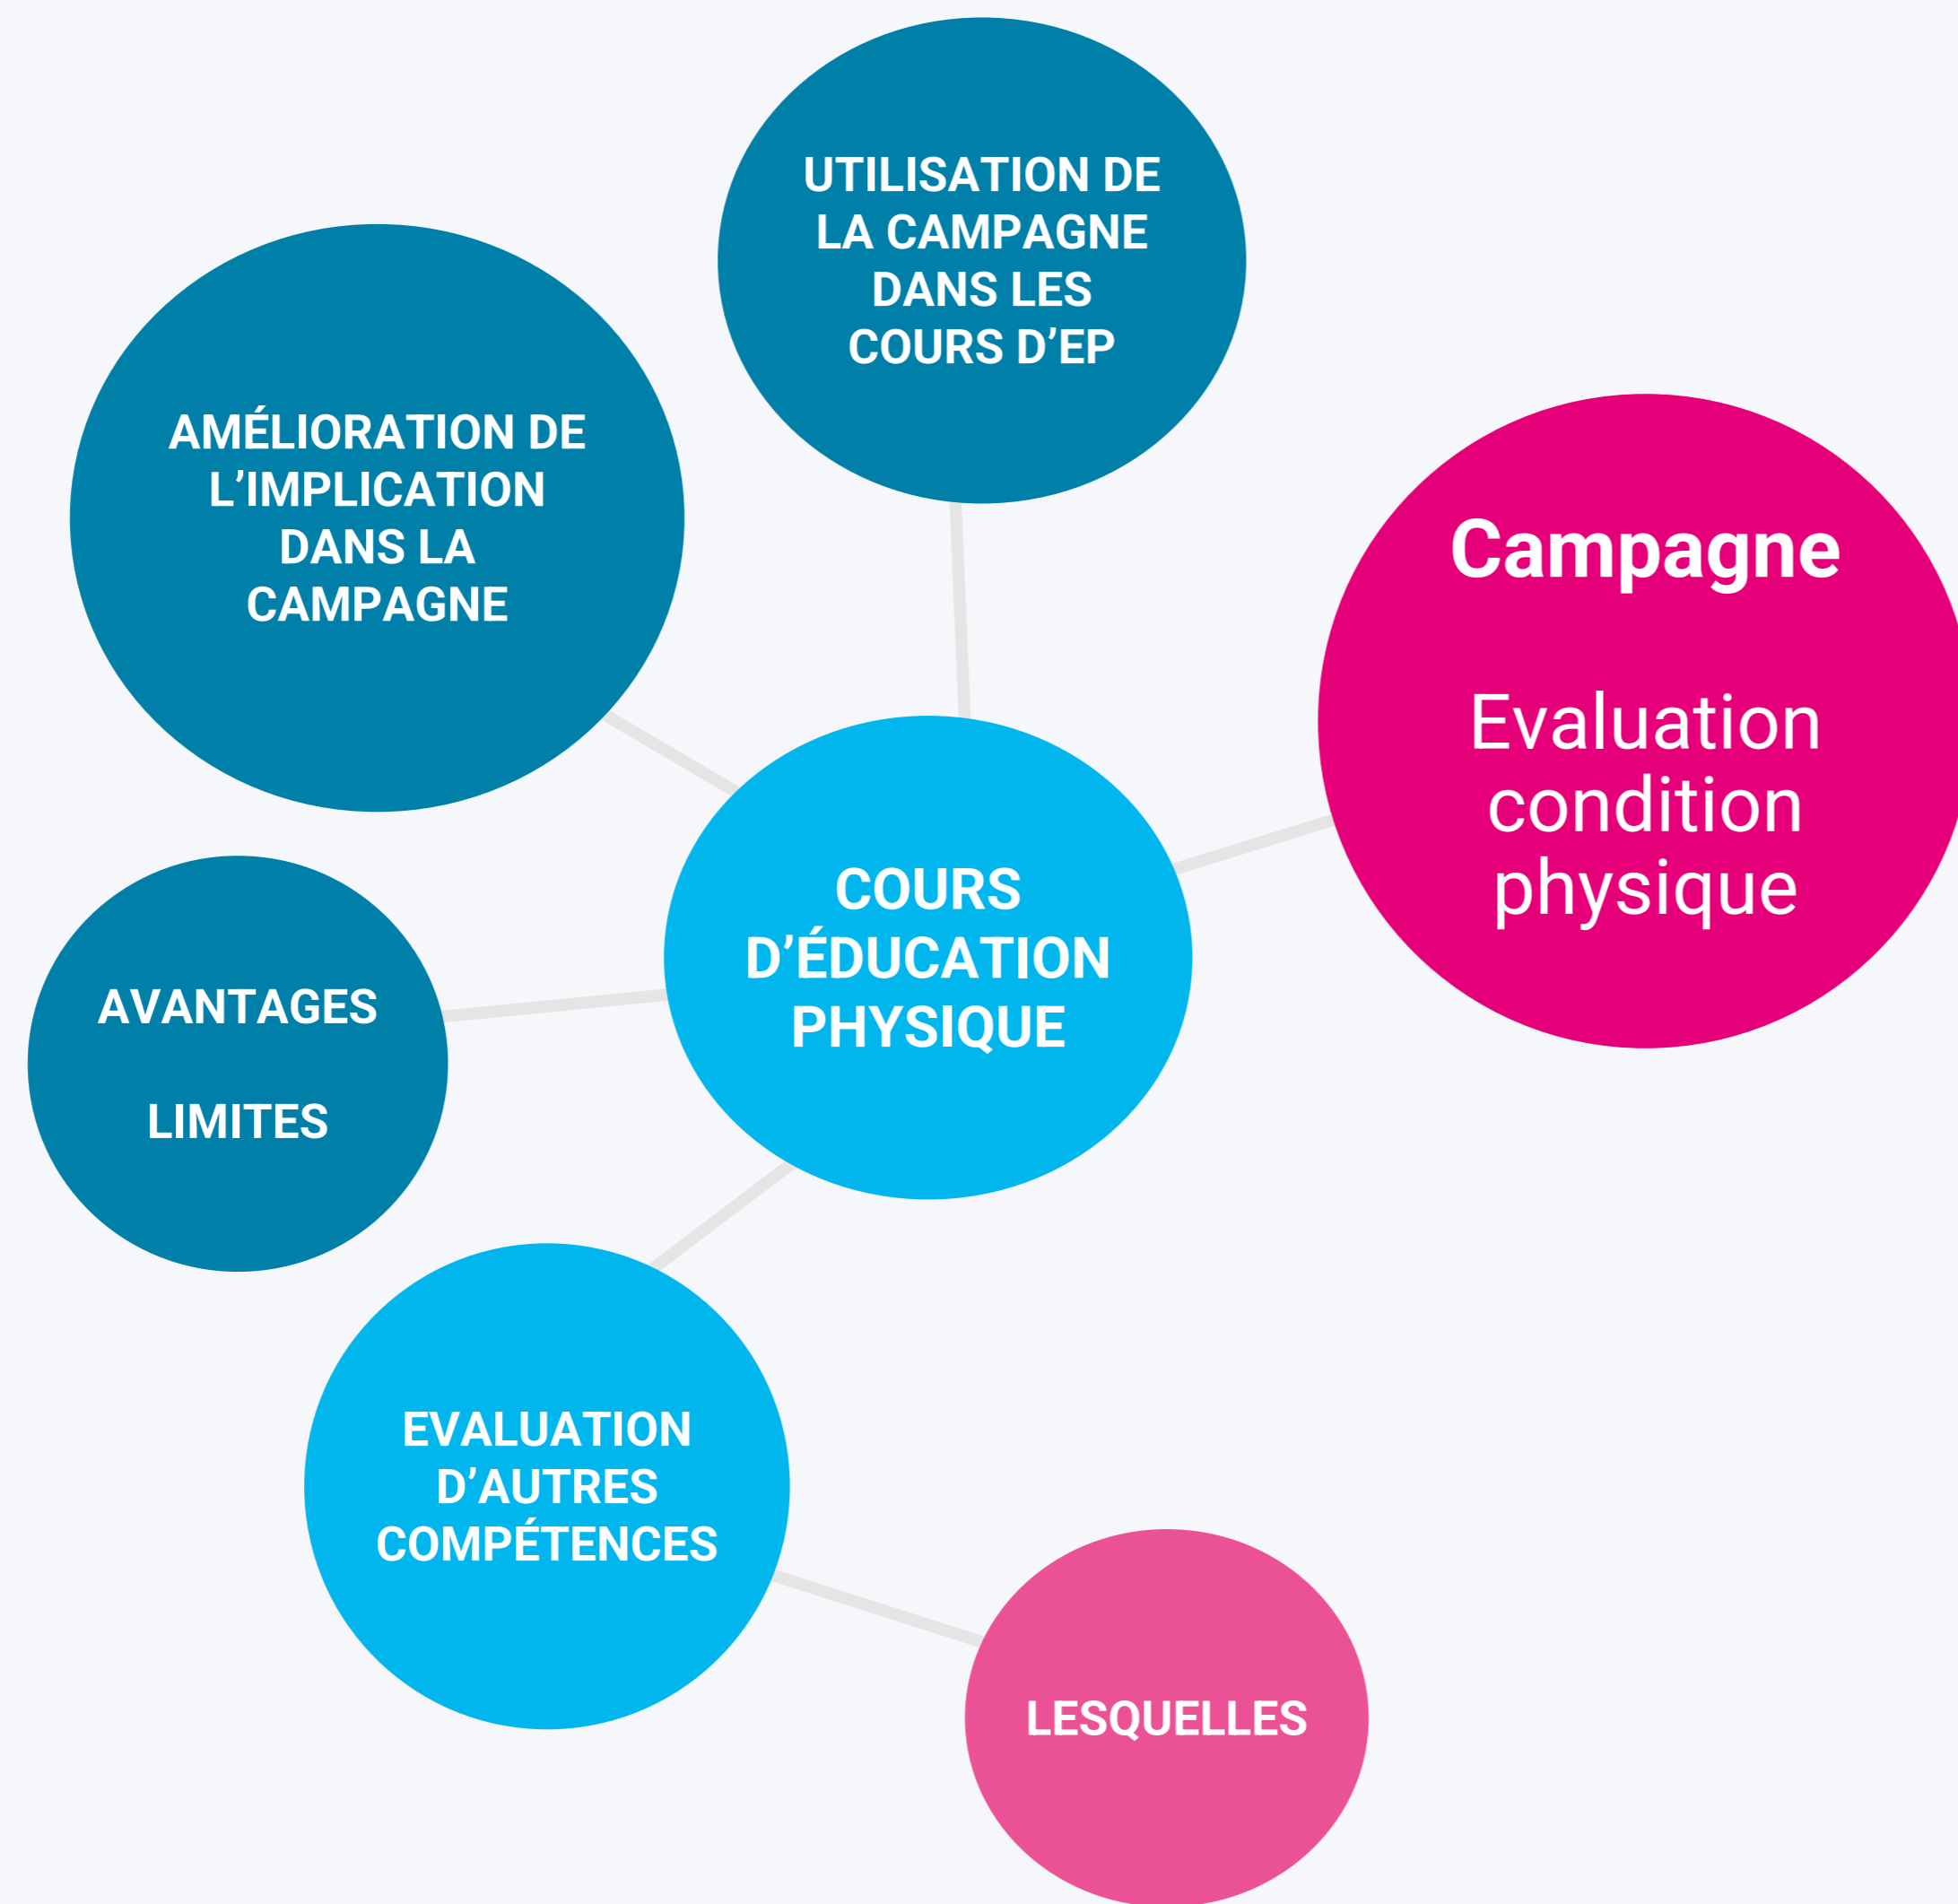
UTILISATION DE LA CAMPAGNE DANS LES COURS D'EP

AMÉLIORATION DE L'IMPLICATION DANS LA CAMPAGNE

Campagne

Evaluation condition physique

COURS D'ÉDUCATION PHYSIQUE

AVANTAGES

LIMITES

EVALUATION D'AUTRES COMPÉTENCES

LESQUELLES